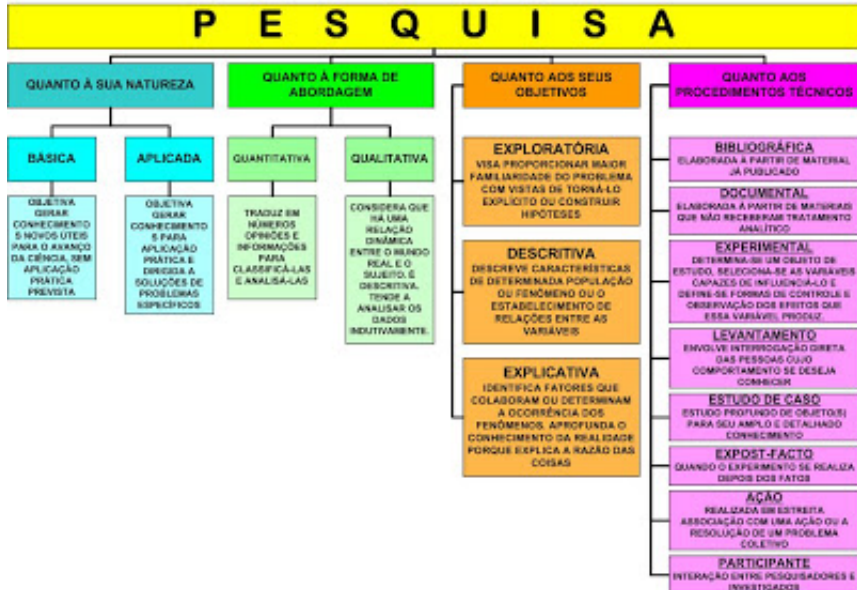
P E S Q U I S A

QUANTO À SUA NATUREZA

BÁSICA

OBJETIVA GERAR CONHECIMENTOS NOVOS ÚTEIS PARA O AVANÇO DA CIÊNCIA, SEM APLICAÇÃO PRÁTICA PREVISTA

APLICADA

OBJETIVA GERAR CONHECIMENTOS PARA APLICAÇÃO PRÁTICA E DIRIGIDA À SOLUÇÕES DE PROBLEMAS ESPECÍFICOS

QUANTO À FORMA DE ABORDAGEM

QUANTITATIVA

TRADUZ EM NÚMEROS OPINIÕES E INFORMAÇÕES PARA CLASSIFICÁ-LAS E ANALISÁ-LAS

QUALITATIVA

CONSIDERA QUE HÁ UMA RELAÇÃO DINÂMICA ENTRE O MUNDO REAL E O SUJEITO. É DESCRITIVA. TENDE A ANALISAR OS DADOS INDUTIVAMENTE.

QUANTO AOS SEUS OBJETIVOS

EXPLORATÓRIA
VISA PROPORCIONAR MAIOR FAMILIARIDADE DO PROBLEMA COM VISTAS DE TORNÁ-LO EXPLÍCITO OU CONSTRUIR HIPÓTESES

DESCRITIVA
DESCREVE CARACTERÍSTICAS DE DETERMINADA POPULAÇÃO OU FENÔMENO OU O ESTABELECIMENTO DE RELAÇÕES ENTRE AS VARIÁVEIS

EXPLICATIVA
IDENTIFICA FATORES QUE COLABORAM OU DETERMINAM A OCORRÊNCIA DOS FENÔMENOS. APROFUNDA O CONHECIMENTO DA REALIDADE PORQUE EXPLICA A RAZÃO DAS COISAS

QUANTO AOS PROCEDIMENTOS TÉCNICOS

BIBLIOGRÁFICA
ELABORADA A PARTIR DE MATERIAL JÁ PUBLICADO

DOCUMENTAL
ELABORADA A PARTIR DE MATERIAIS QUE NÃO RECEBERAM TRATAMENTO ANALÍTICO

EXPERIMENTAL
DETERMINA-SE UM OBJETO DE ESTUDO, SELECIONA-SE AS VARIÁVEIS CAPAZES DE INFLUENCIÁ-LO E DEFINE-SE FORMAS DE CONTROLE E OBSERVAÇÃO DOS EFEITOS QUE ESSA VARIÁVEL PRODUZ.

LEVANTAMENTO
ENVOLVE INTERROGAÇÃO DIRETA DAS PESSOAS CUJO COMPORTAMENTO SE DESEJA CONHECER

ESTUDO DE CASO
ESTUDO PROFUNDO DE OBJETO(S) PARA SEU AMPLO E DETALHADO CONHECIMENTO

EXPOST-FACTO
QUANDO O EXPERIMENTO SE REALIZA DEPOIS DOS FATOS

AÇÃO
REALIZADA EM ESTREITA ASSOCIAÇÃO COM UMA AÇÃO OU A RESOLUÇÃO DE UM PROBLEMA COLETIVO

PARTICIPANTE
INTERAÇÃO ENTRE PESQUISADORES E INVESTIGADOS